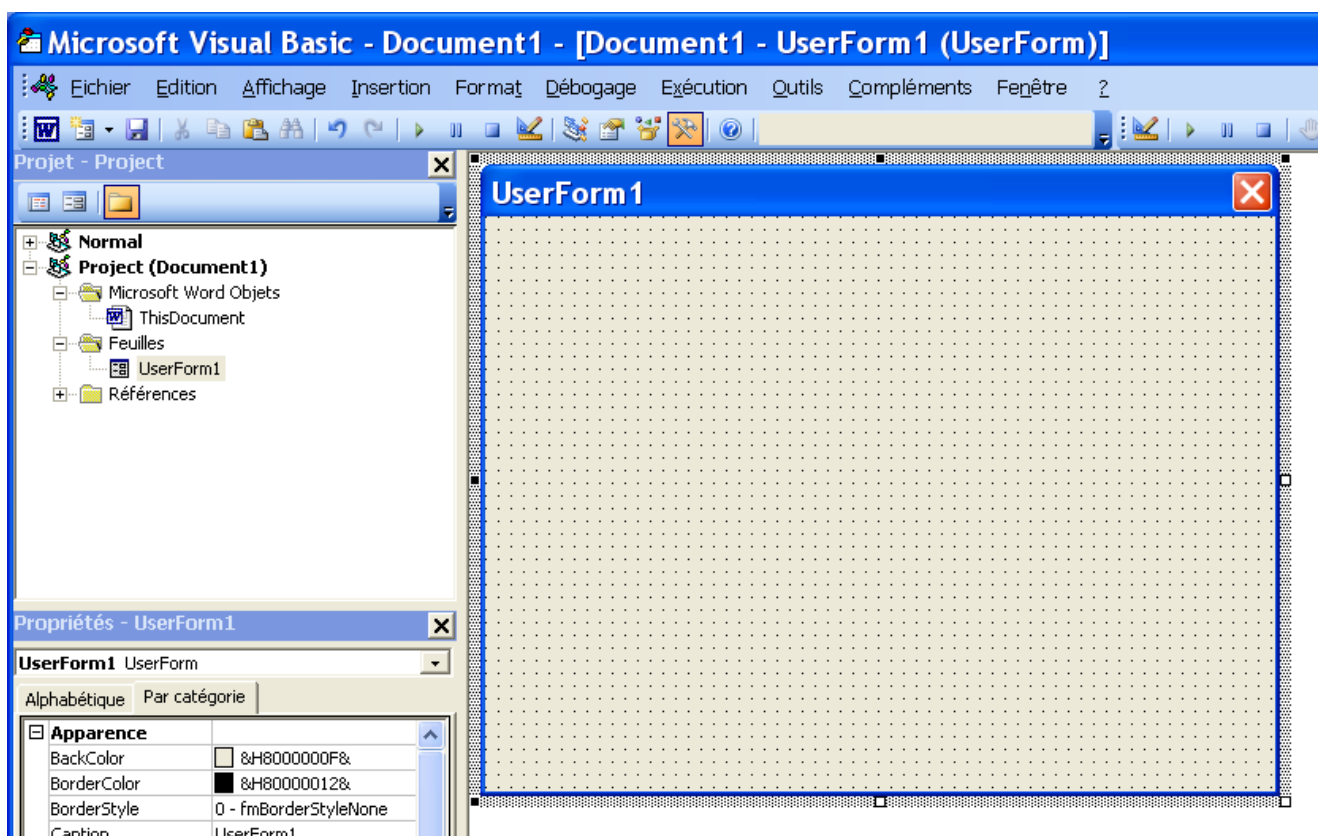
Microsoft Visual Basic - Document1 - [Document1 - UserForm1 (UserForm)]

Fichier Edition Affichage Insertion Format Débogage Exécution Outils Compléments Fenêtre ?

Projet - Project

Normal
Project (Document1)
Microsoft Word Objets
ThisDocument
Feuilles
UserForm1
Références

UserForm1

Propriétés - UserForm1

UserForm1 UserForm

Alphabétique | Par catégorie

| Apparence | |
|---|---|
| BackColor | &H8000000F& |
| BorderColor | &H80000012& |
| BorderStyle | 0 - fmBorderStyleNone |
| Caption | UserForm1 |